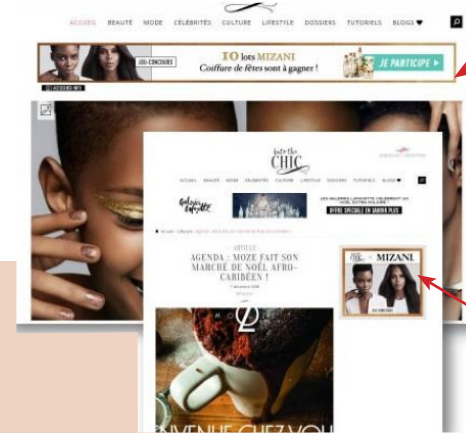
ACCUEIL BEAUTÉ MODE CÉLÉBRITÉS CULTURE LIFESTYLE DOSSIERS TUTORIELS BLOGS ♥

JEU-CONCOURS

10 lots MIZANI Coiffure de fêtes sont à gagner !

JE PARTICIPE ▸

Into the CHIC

ACCUEIL BEAUTÉ MODE CÉLÉBRITÉS CULTURE LIFESTYLE DOSSIERS TUTORIELS BLOGS ♥

OFFRE SPÉCIALE EN SAVOIR PLUS

ARTICLE

AGENDA : MOZE FAIT SON MARCHÉ DE NOËL AFRO-CARIBÉEN !

MIZANI

BIENVENUE CHEZ VOU